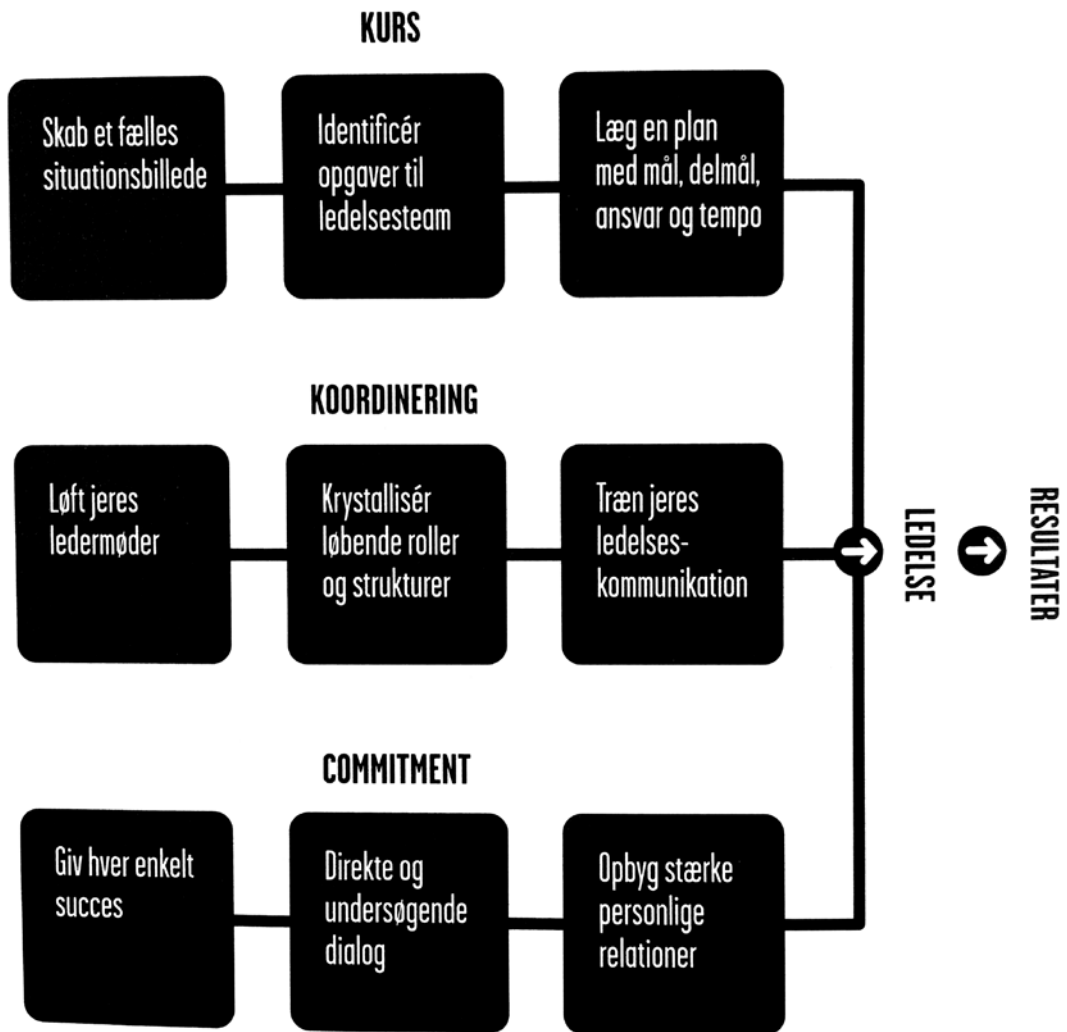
KURS

Skab et fælles situationsbillede

Identificér opgaver til ledelsesteam

Læg en plan med mål, delmål, ansvar og tempo

KOORDINERING

Løft jeres ledermøder

Krystallisér løbende roller og strukturer

Træn jeres ledelseskommunikation

COMMITMENT

Giv hver enkelt succes

Direkte og undersøgende dialog

Opbyg stærke personlige relationer

LEDELSE

RESULTATER